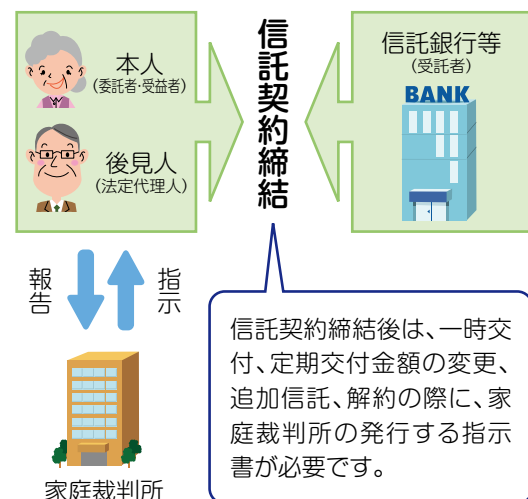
本人
(委託者·受益者)

後見人
(法定代理人)

信託契約締結

信託銀行等
(受託者)

BANK

報告

指示

家庭裁判所

信託契約締結後は、一時交付、定期交付金額の変更、追加信託、解約の際に、家庭裁判所の発行する指示書が必要です。